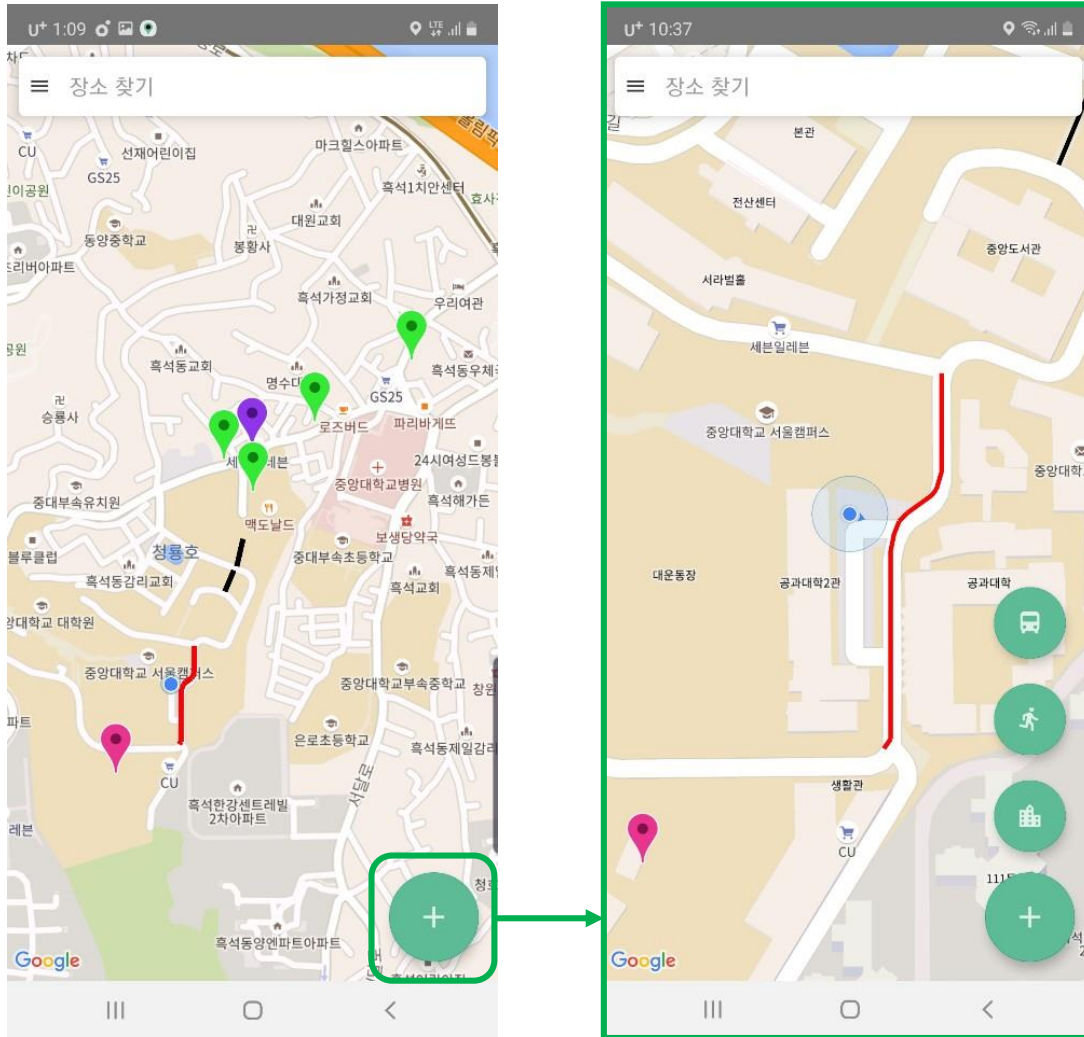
U⁺ 1:09

장소 찾기

CU
선재어린이집
GS25
마크힐스아파트
흑석1치안센터
동양중학교
대원교회
봉황사
흑석가정교회
우리여관
흑석동교회
명수대
GS25
흑석동우체국
승룡사
로즈버드
파리바게뜨
세븐일레븐
24시여성드봉
중앙대학교병원
흑석해가든
중대부속유치원
맥도날드
청룡호
보생당약국
중대부속초등학교
흑석교회
흑석동감리교회
중앙대학교 서울캠퍼스
중앙대학교부속중학교
은로초등학교
흑석동제일감리
CU
흑석한강센트레빌 2차아파트
흑석동양엔파트아파트
Google

+

U⁺ 10:37

장소 찾기

본관
전산센터
중앙도서관
서라벌홀
세븐일레븐
중앙대학교 서울캠퍼스
대운동장
공과대학2관
공과대학
생활관
CU
Google

+